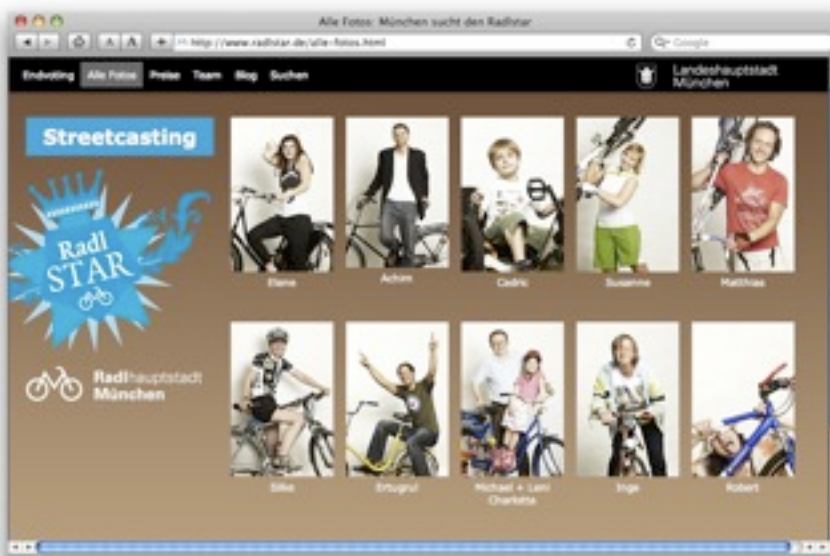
Alle Fotos: München sucht den Radlstar

http://www.radlstar.de/alle-fotos.html

Google

Endvoting Alle Fotos Preise Team Blog Suchen

Landeshauptstadt München

Streetcasting

Radl STAR

Radlhauptstadt München

Elena

Achim

Cedric

Susanne

Matthias

Silke

Ertugrul

Michael + Leni Charlotta

Inge

Robert